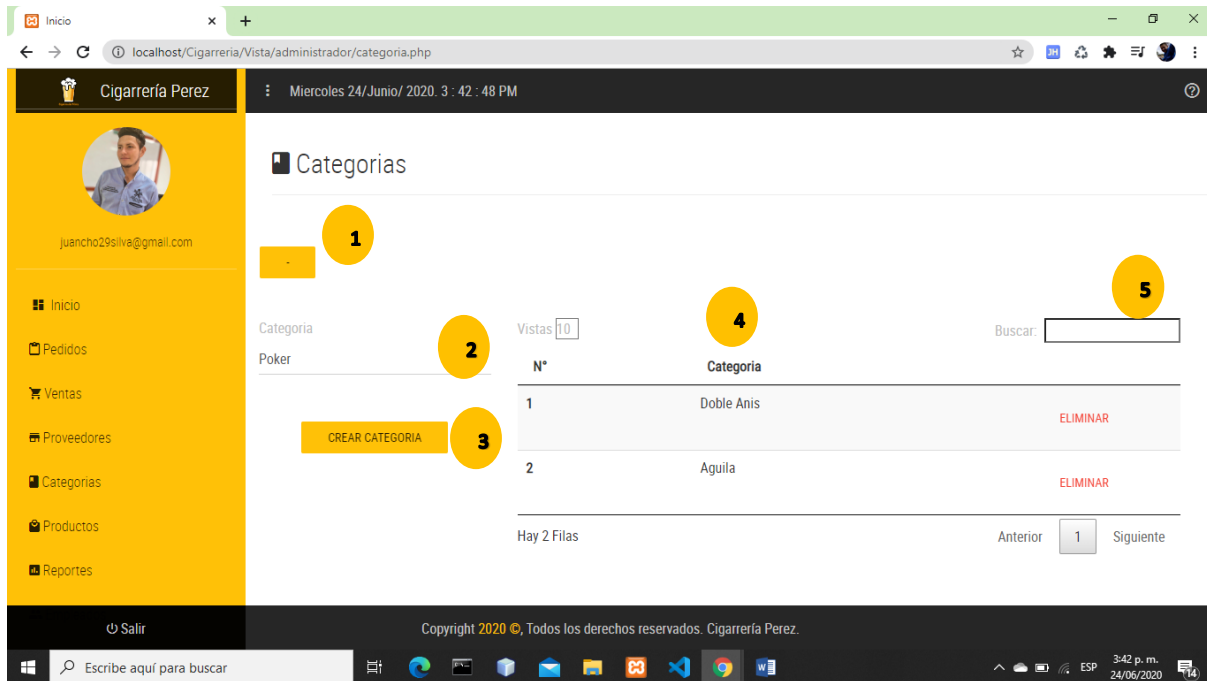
Inicio
localhost/Cigarreria/Vista/administrador/categoria.php
JH

Cigarrería Perez
Miercoles 24/Junio/ 2020. 3 : 42 : 48 PM

juancho29silva@gmail.com

Inicio
Pedidos
Ventas
Proveedores
Categorias
Productos
Reportes

Categorias

1
-

Categoria
Poker
2

CREAR CATEGORIA
3

Vistas 10
4
Buscar:
5

| N° | Categoria | |
|---|---|---|
| 1 | Doble Anis | ELIMINAR |
| 2 | Aguila | ELIMINAR |

Hay 2 Filas
Anterior 1 Siguiente

Salir
Copyright 2020 ©, Todos los derechos reservados. Cigarrería Perez.

Escribe aquí para buscar
ESP
3:42 p. m.
24/06/2020
14